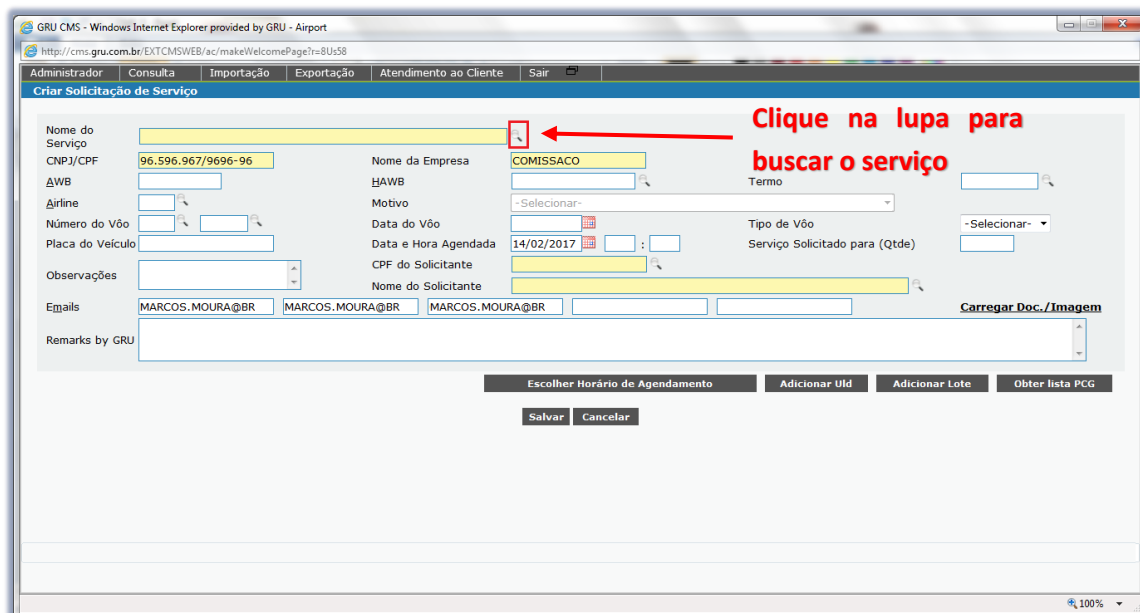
GRU CMS - Windows Internet Explorer provided by GRU - Airport

http://cms.gru.com.br/EXTCMSWEB/ac/makeWelcomePage?r=8Us58

Administrador | Consulta | Importação | Exportação | Atendimento ao Cliente | Sair

Criar Solicitação de Serviço

Clique na lupa para buscar o serviço

Nome do Serviço

CNPJ/CPF 96.596.967/9696-96
Nome da Empresa COMISSACO

AWB
HAWB
Termo

Airline
Motivo -Selecionar-

Número do Vôo
Data do Vôo
Tipo de Vôo -Selecionar-

Placa do Veículo
Data e Hora Agendada 14/02/2017 :
Serviço Solicitado para (Qtde)

Observações
CPF do Solicitante
Nome do Solicitante

Emails MARCOS.MOURA@BR MARCOS.MOURA@BR MARCOS.MOURA@BR
Carregar Doc./Imagem

Remarks by GRU

Escolher Horário de Agendamento | Adicionar Uld | Adicionar Lote | Obter lista PCG

Salvar | Cancelar

100%